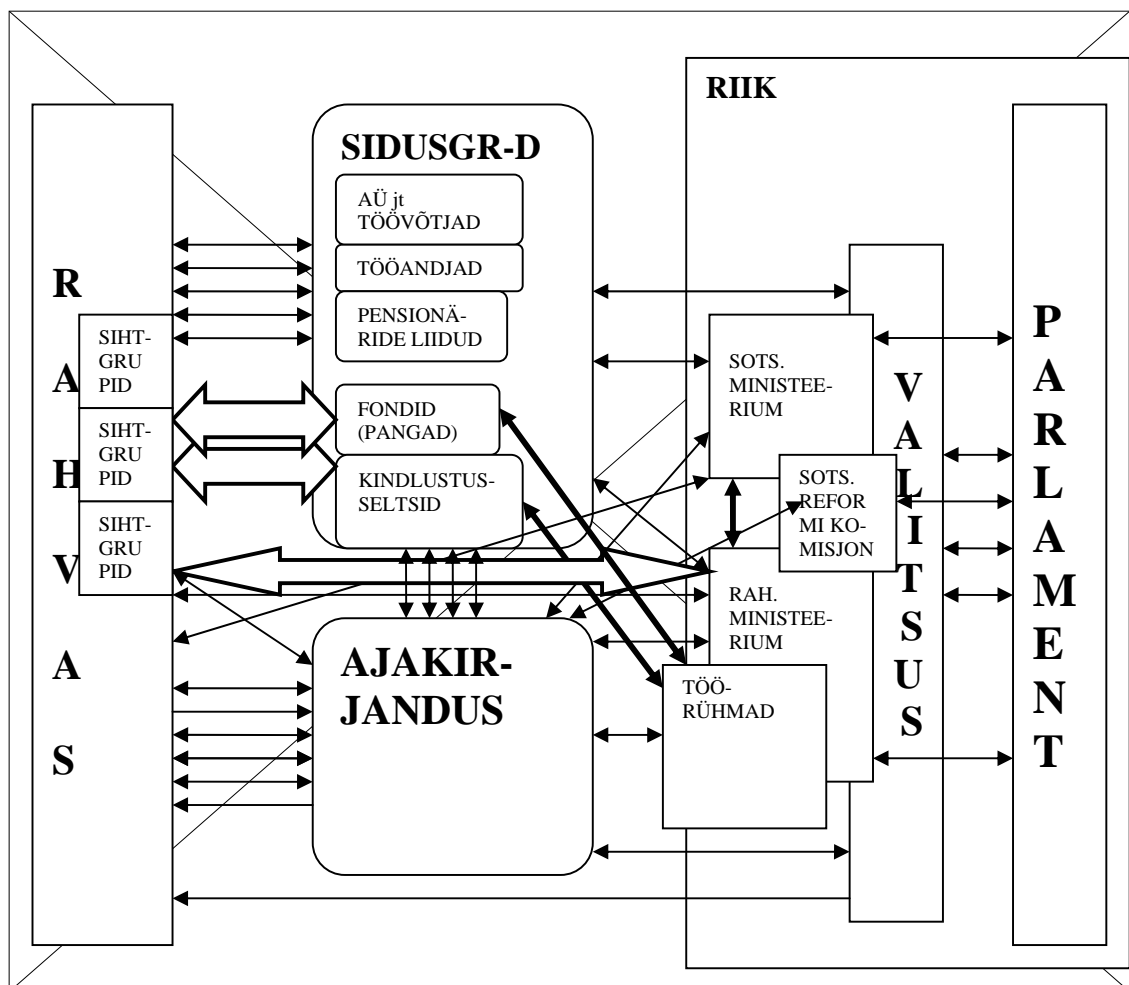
R
A
H
V
A
S

SIHT-GRUPID

SIHT-GRUPID

SIHT-GRUPID

SIDUSGR-D

AÜ jt TÖÖVÕTJAD

TÖÖANDJAD

PENSIONÄRIDE LIIDUD

FONDID (PANGAD)

KINDLUSTUSSELTSID

AJAKIRJANDUS

RIIK

SOTS. MINISTEERIUM

SOTS. REFORMI KOMISJON

RAH. MINISTEERIUM

TÖÖRÜHMAD

V
A
L
I
T
S
U
S

P
A
R
L
A
M
E
N
T